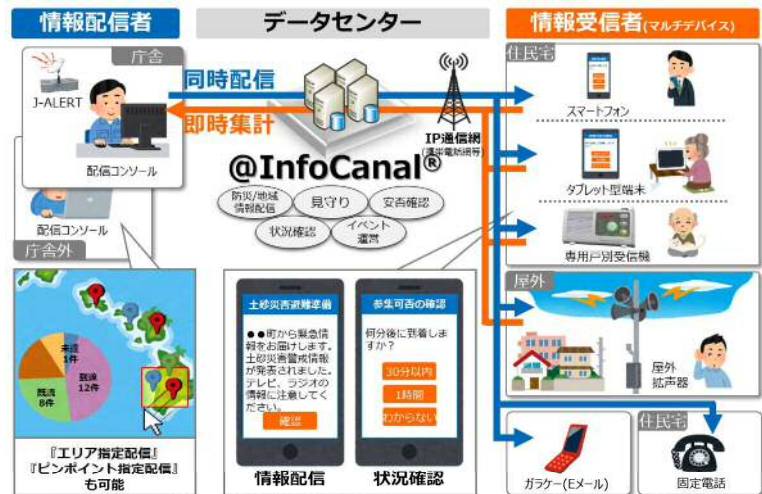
情報配信者

データセンター

情報受信者(マルチデバイス)

庁舎

J-ALERT

配信コンソール

同時配信

即時集計

IP通信網
(携帯電話網等)

@InfoCanal®

防災/地域情報配信

見守り

安否確認

状況確認

イベント運営

配信コンソール

庁舎外

未達1件

到達12件

既読8件

『エリア指定配信』
『ピンポイント指定配信』
も可能

土砂災害避難準備

●●町から緊急情報をお届けします。土砂災害警戒情報が発表されました。テレビ、ラジオの情報に注意してください。

確認

参集可否の確認

何分後に到着しますか?

30分以内

1時間

わからない

情報配信

状況確認

住民宅

スマートフォン

タブレット型端末

専用戸別受信機

屋外

屋外拡声器

ガラケー(Eメール)

住民宅

固定電話